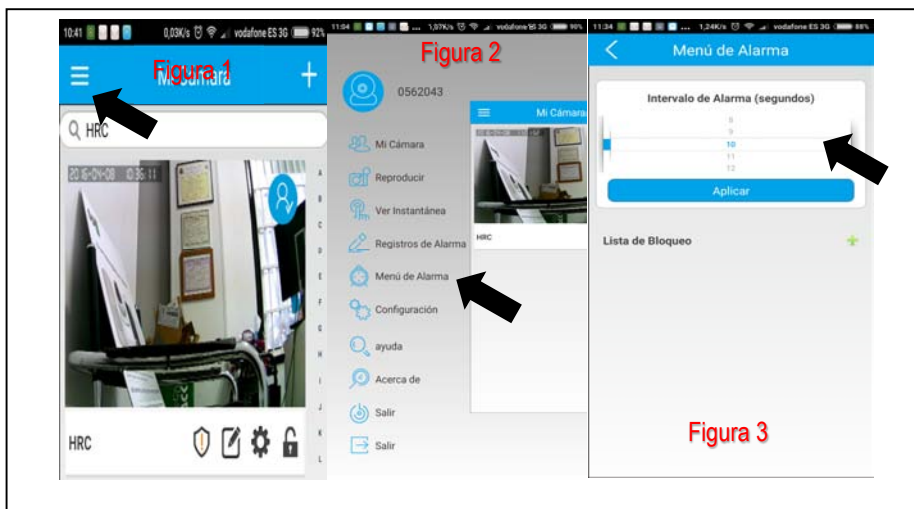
10:41 0,03K/s vodafone ES 3G 92%

Figura 1

Mi Cámara

HRC

2015-04-08 09:36:11

A B C D E F G H I J K L

HRC

11:04 1,07K/s vodafone ES 3G 90%

Figura 2

0562043

Mi Cámara

Reproducir

Ver Instantánea

Registros de Alarma

Menú de Alarma

Configuración

ayuda

Acerca de

Salir

Salir

Mi Cámara

HRC

11:34 1,24K/s vodafone ES 3G 88%

Menú de Alarma

Intervalo de Alarma (segundos)

8
9
10
11
12

Aplicar

Lista de Bloqueo

Figura 3